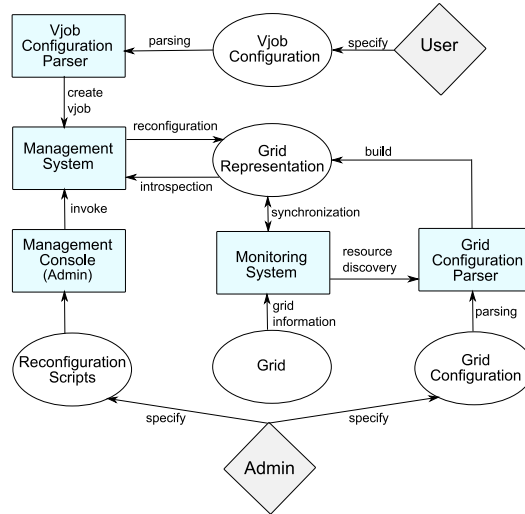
Vjob Configuration Parser

parsing

Vjob Configuration

specify

User

create vjob

reconfiguration

Management System

Grid Representation

build

introspection

invoke

synchronization

Management Console (Admin)

Monitoring System

resource discovery

Grid Configuration Parser

grid information

parsing

Reconfiguration Scripts

Grid

Grid Configuration

specify

specify

Admin